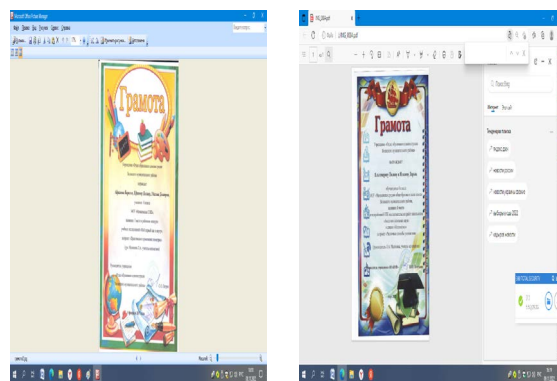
Microsoft Office Picture Manager

Грамота

Грамота

Файл | LIMG_8564.pdf

Поиск Bing

Интернет

Тенденции поиска

индекс доу

новости россии

новости украины сегодня

наиболее в сша 2022

наиболее новости